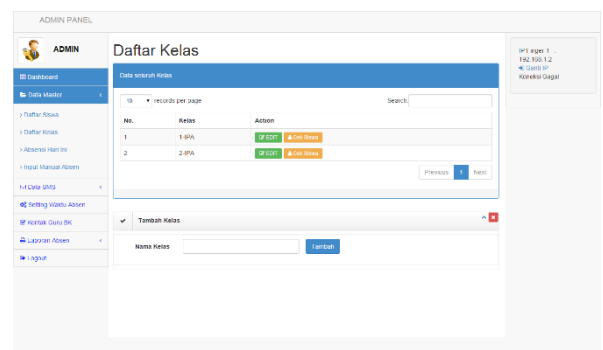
ADMIN PANEL

ADMIN

Dashboard
Data Master
› Daftar Siswa
› Daftar Kelas
› Absensi Hari Ini
› Input Manual Absen
Data SMS
Setting Waktu Absen
Kontak Guru BK
Laporan Absen
Logout

Daftar Kelas

Data seluruh Kelas

10 records per page
Search:

| No. | Kelas | Action |
|---|---|---|
| 1 | 1-IPA | EDIT Cek Siswa |
| 2 | 2-IPA | EDIT Cek Siswa |

Previous 1 Next

Tambah Kelas

Nama Kelas
Tambah

IP Target 1 : 192.168.1.2
Ganti IP
Koneksi Gagal